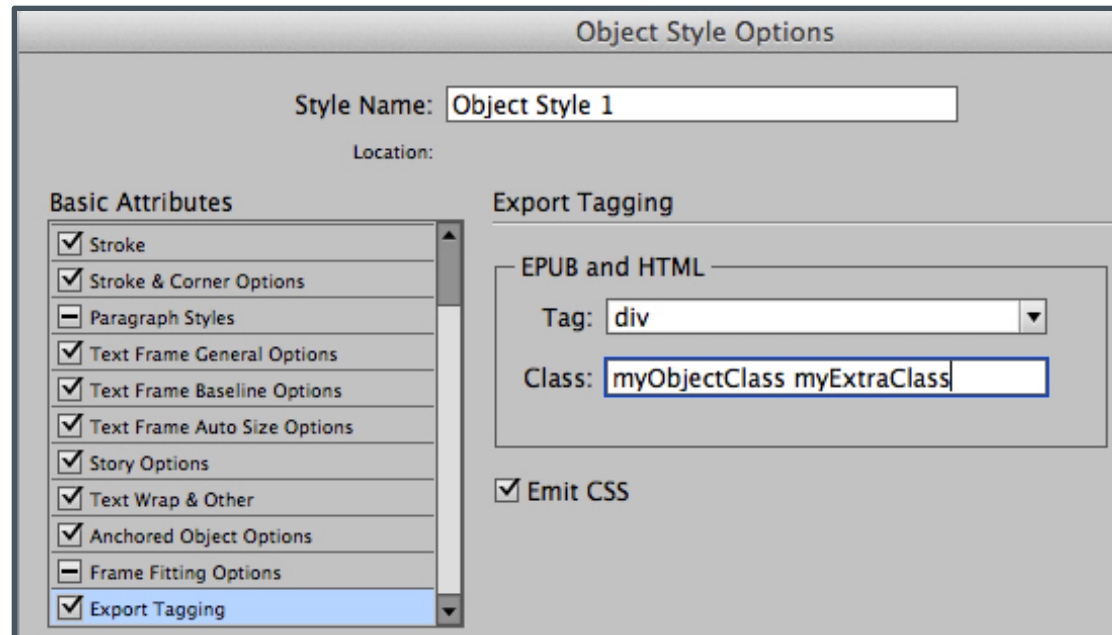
Object Style Options

Style Name: Object Style 1

Location:

Basic Attributes

Stroke

Stroke & Corner Options

Paragraph Styles

Text Frame General Options

Text Frame Baseline Options

Text Frame Auto Size Options

Story Options

Text Wrap & Other

Anchored Object Options

Frame Fitting Options

Export Tagging

Export Tagging

EPUB and HTML

Tag: div

Class: myObjectClass myExtraClass

Emit CSS